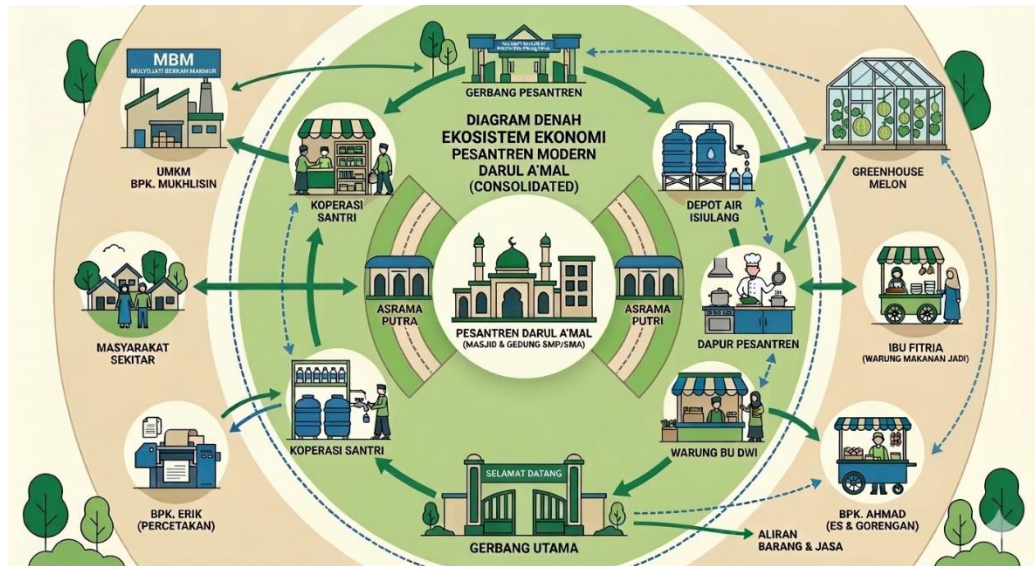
DIAGRAM DENAH EKOSISTEM EKONOMI PESANTREN MODERN DARUL A'MAL (CONSOLIDATED)

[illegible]

GERBANG PESANTREN

MBM
MULYO JATI BERKAH MAKMUR

UMKM
BPK. MUKHLISIN

KOPERASI SANTRI

DEPOT AIR ISIULANG

GREENHOUSE MELON

MASYARAKAT SEKITAR

ASRAMA PUTRA

PESANTREN DARUL A'MAL
(MASJID & GEDUNG SMP/SMA)

ASRAMA PUTRI

DAPUR PESANTREN

IBU FITRIA
(WARUNG MAKANAN JADI)

KOPERASI SANTRI

WARUNG BU DWI

BPK. ERIK
(PERCETAKAN)

SELAMAT DATANG

GERBANG UTAMA

BPK. AHMAD
(ES & GORENGAN)

ALIRAN BARANG & JASA